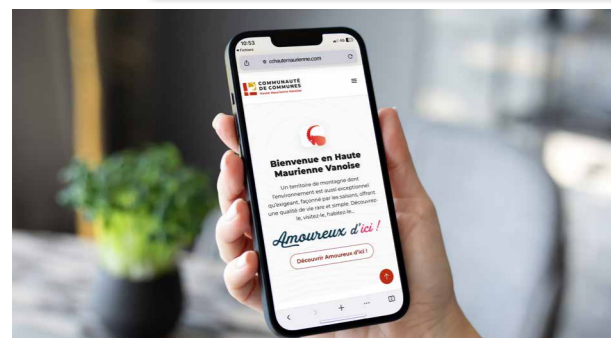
10:53
◂ Fichiers
cchautemaurienne.com
COMMUNAUTÉ DE COMMUNES
Haute Maurienne Vanoise

Bienvenue en Haute Maurienne Vanoise

Un territoire de montagne dont l'environnement est aussi exceptionnel qu'exigeant, façonné par les saisons, offrant une qualité de vie rare et simple. Découvrez-le, visitez-le, habitez-le...

Amoureux d'ici !

Découvrir Amoureux d'ici !